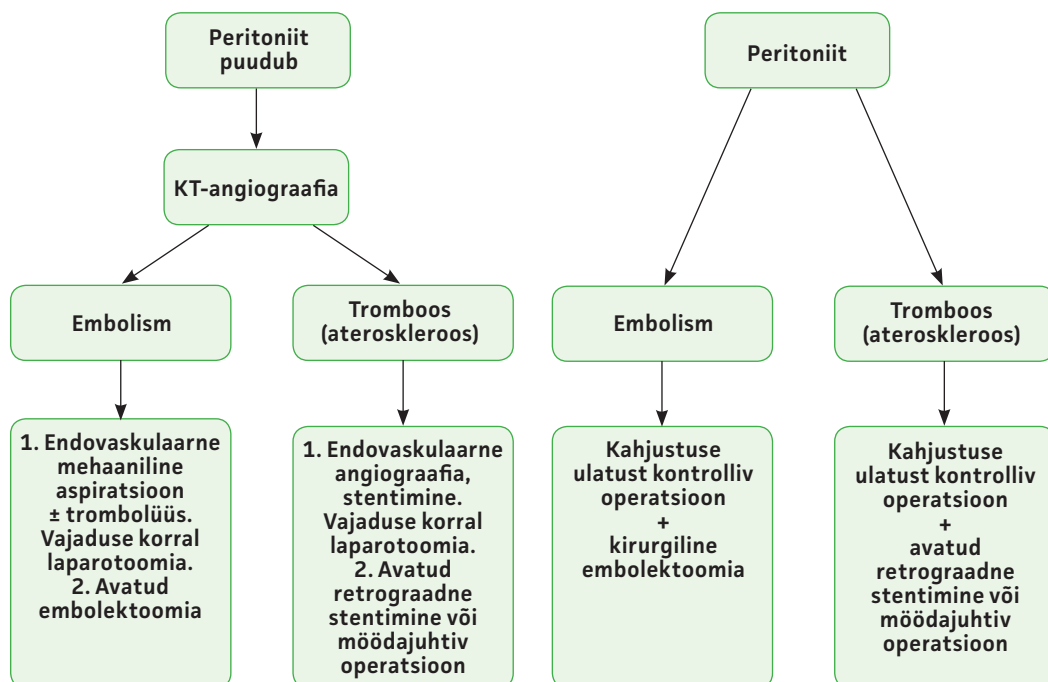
Peritoniit puudub

KT-angiograafia

Embolism

Tromboos (ateroskleroos)

1. Endovaskulaarne mehaaniline aspiratsioon ± trombolüüs. Vajaduse korral laparotoomia. 2. Avatud embolektoomia

1. Endovaskulaarne angiograafia, stentimine. Vajaduse korral laparotoomia. 2. Avatud retrograadne stentimine või möödajuhtiv operatsioon

Peritoniit

Embolism

Tromboos (ateroskleroos)

Kahjustuse ulatust kontrolliv operatsioon + kirurgiline embolektoomia

Kahjustuse ulatust kontrolliv operatsioon + avatud retrograadne stentimine või möödajuhtiv operatsioon